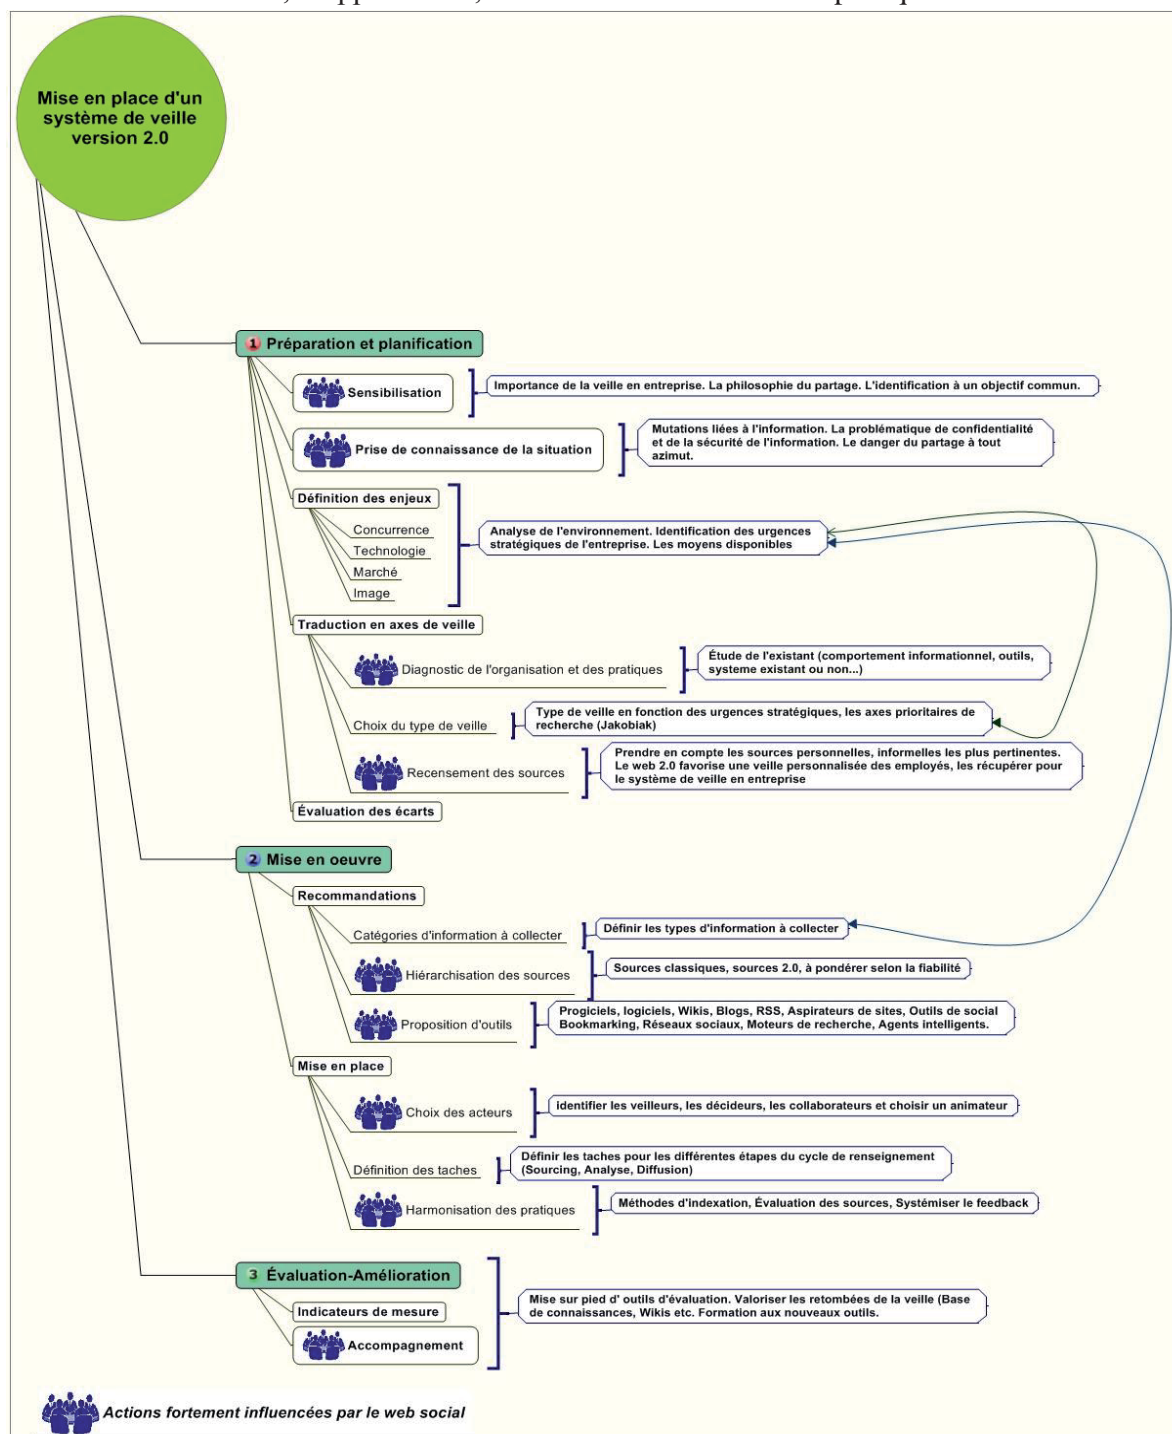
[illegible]

Mise en place d'un système de veille version 2.0

1 Préparation et planification

Sensibilisation

Importance de la veille en entreprise. La philosophie du partage. L'identification à un objectif commun.

Prise de connaissance de la situation

Mutations liées à l'information. La problématique de confidentialité et de la sécurité de l'information. Le danger du partage à tout azimut.

Définition des enjeux

Concurrence

Technologie

Marché

Image

Analyse de l'environnement. Identification des urgences stratégiques de l'entreprise. Les moyens disponibles

Traduction en axes de veille

Diagnostic de l'organisation et des pratiques

Étude de l'existant (comportement informationnel, outils, systeme existant ou non...)

Choix du type de veille

Type de veille en fonction des urgences stratégiques, les axes prioritaires de recherche (Jakobiak)

Recensement des sources

Prendre en compte les sources personnelles, informelles les plus pertinentes. Le web 2.0 favorise une veille personnalisée des employés, les récupérer pour le système de veille en entreprise

Évaluation des écarts

2 Mise en oeuvre

Recommandations

Catégories d'information à collecter

Définir les types d'information à collecter

Hiérarchisation des sources

Sources classiques, sources 2.0, à pondérer selon la fiabilité

Proposition d'outils

Progiciels, logiciels, Wikis, Blogs, RSS, Aspirateurs de sites, Outils de social Bookmarking, Réseaux sociaux, Moteurs de recherche, Agents intelligents.

Mise en place

Choix des acteurs

Identifier les veilleurs, les décideurs, les collaborateurs et choisir un animateur

Définition des taches

Définir les taches pour les différentes étapes du cycle de renseignement (Sourcing, Analyse, Diffusion)

Harmonisation des pratiques

Méthodes d'indexation, Évaluation des sources, Systémiser le feedback

3 Évaluation-Amélioration

Indicateurs de mesure

Accompagnement

Mise sur pied d' outils d'évaluation. Valoriser les retombées de la veille (Base de connaissances, Wikis etc. Formation aux nouveaux outils.

Actions fortement influencées par le web social